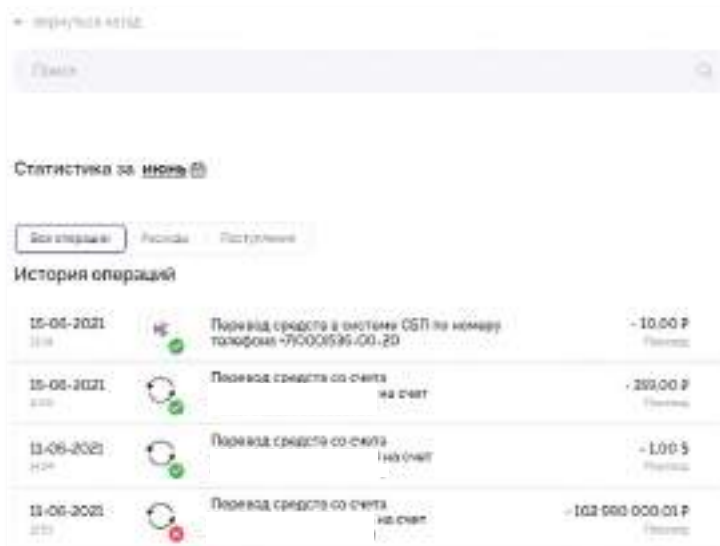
← Вернуться назад

Поиск

Статистика за июнь

Все операции | Расходы | Поступления

История операций

| | | |
|---|---|---|
| 15-06-2021 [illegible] | Перевод средств в системе СБП по номеру телефона +7(000)536-00-20 | - 10,00 ₽ Перевод |
| 15-06-2021 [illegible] | Перевод средств со счета на счет | - 310,00 ₽ Перевод |
| 11-06-2021 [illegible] | Перевод средств со счета на счет | - 1,00 $ Перевод |
| 11-06-2021 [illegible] | Перевод средств со счета на счет | - 102 000 000,01 ₽ Перевод |